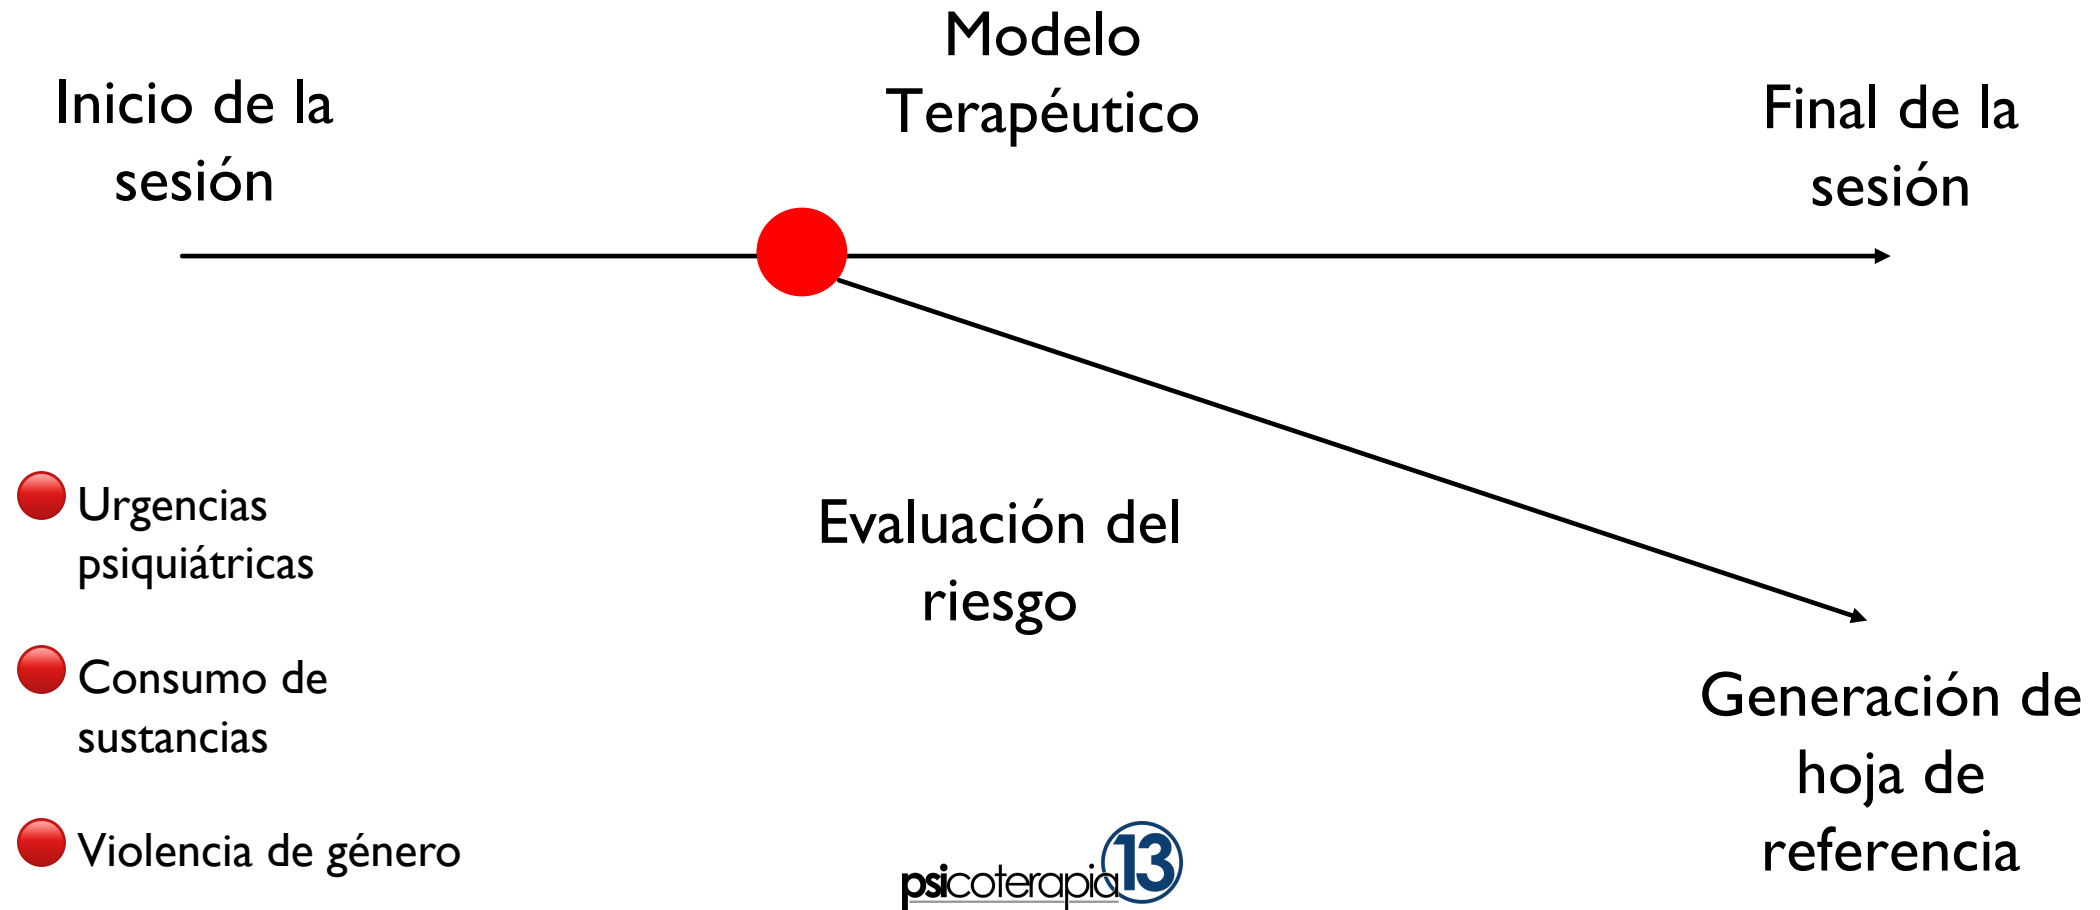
Inicio de la sesión

Modelo Terapéutico

Final de la sesión

Urgencias psiquiátricas

Consumo de sustancias

Violencia de género

Evaluación del riesgo

Generación de hoja de referencia

psicoterapia13